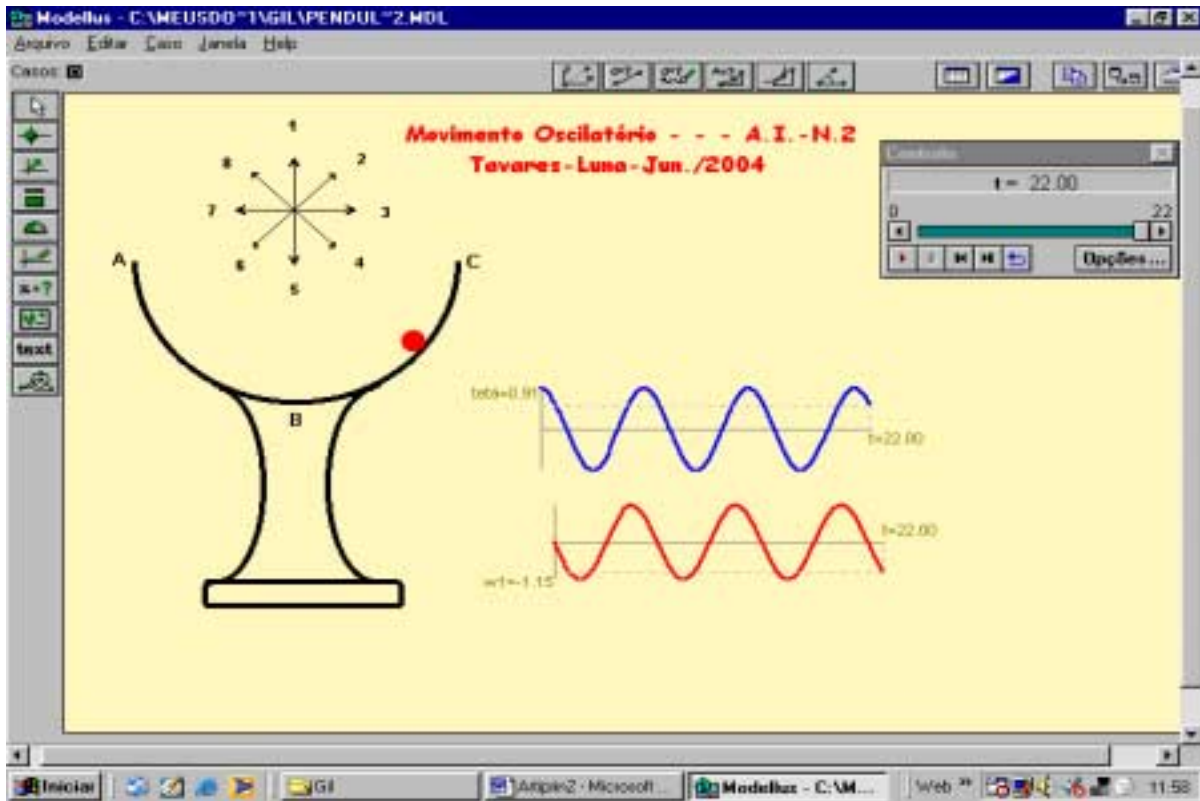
Modellus - C:\MEUSDO~1\GIL\PENDUL~2.MDL

Arquivo Editar Caso Janela Help

Casos

text

Movimento Oscilatório - - - A.I.-N.2
Tavares-Luna-Jun./2004

1
2
3
4
5
6
7
8

A
B
C

Controlo
t = 22.00
0
22
Opções...

teta=0.91
t=22.00

t=22.00
w1=-1.15

Iniciar
Gil
Artigo2 - Microsoft...
Modellus - C:\M...
Web
11:58